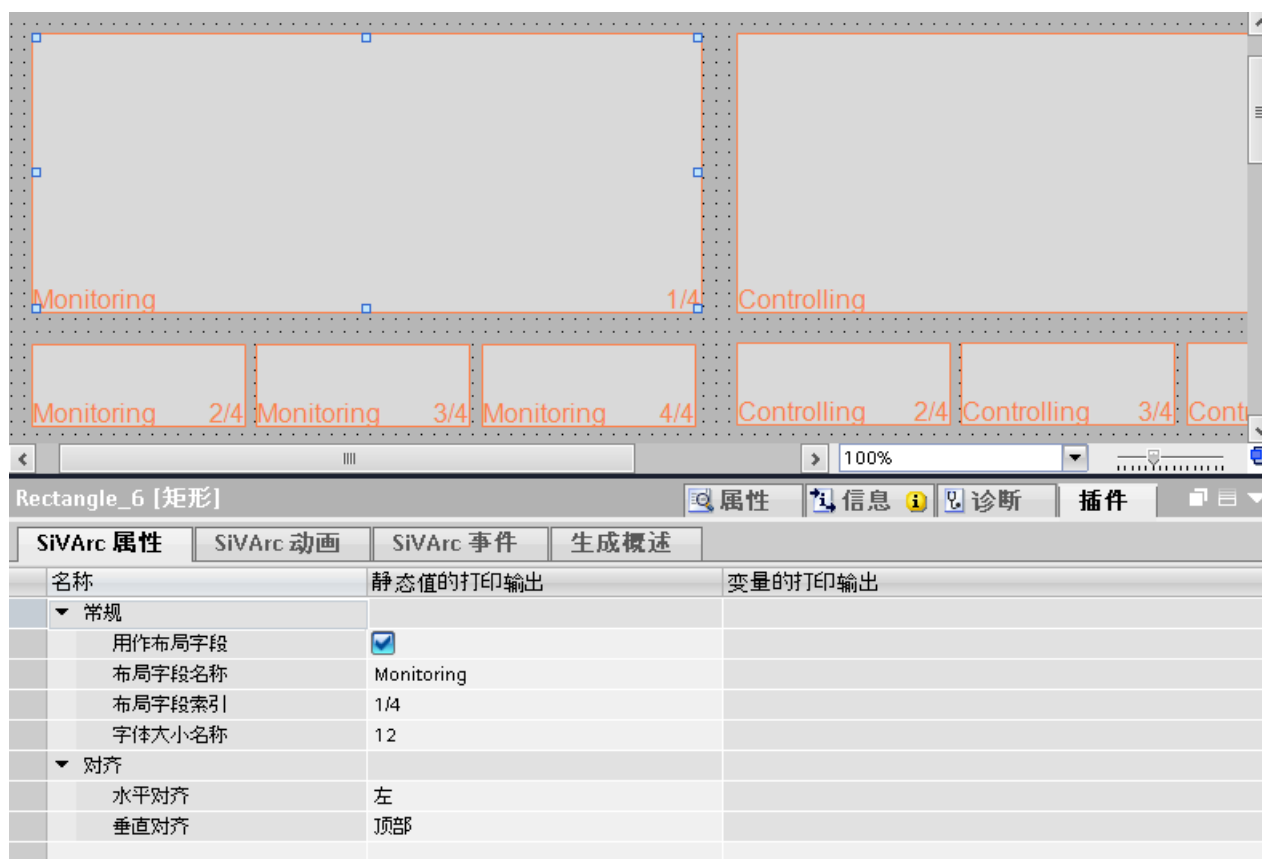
Monitoring 1/4

Controlling

Monitoring 2/4

Monitoring 3/4

Monitoring 4/4

Controlling 2/4

Controlling 3/4

Cont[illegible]

100%

Rectangle_6 [矩形]

属性 信息 诊断 插件

SiVArc 属性 SiVArc 动画 SiVArc 事件 生成概述

| 名称 | 静态值的打印输出 | 变量的打印输出 |
|---|---|---|
| ▼ 常规 | | |
| 用作布局字段 | ☑ | |
| 布局字段名称 | Monitoring | |
| 布局字段索引 | 1/4 | |
| 字体大小名称 | 12 | |
| ▼ 对齐 | | |
| 水平对齐 | 左 | |
| 垂直对齐 | 顶部 | |